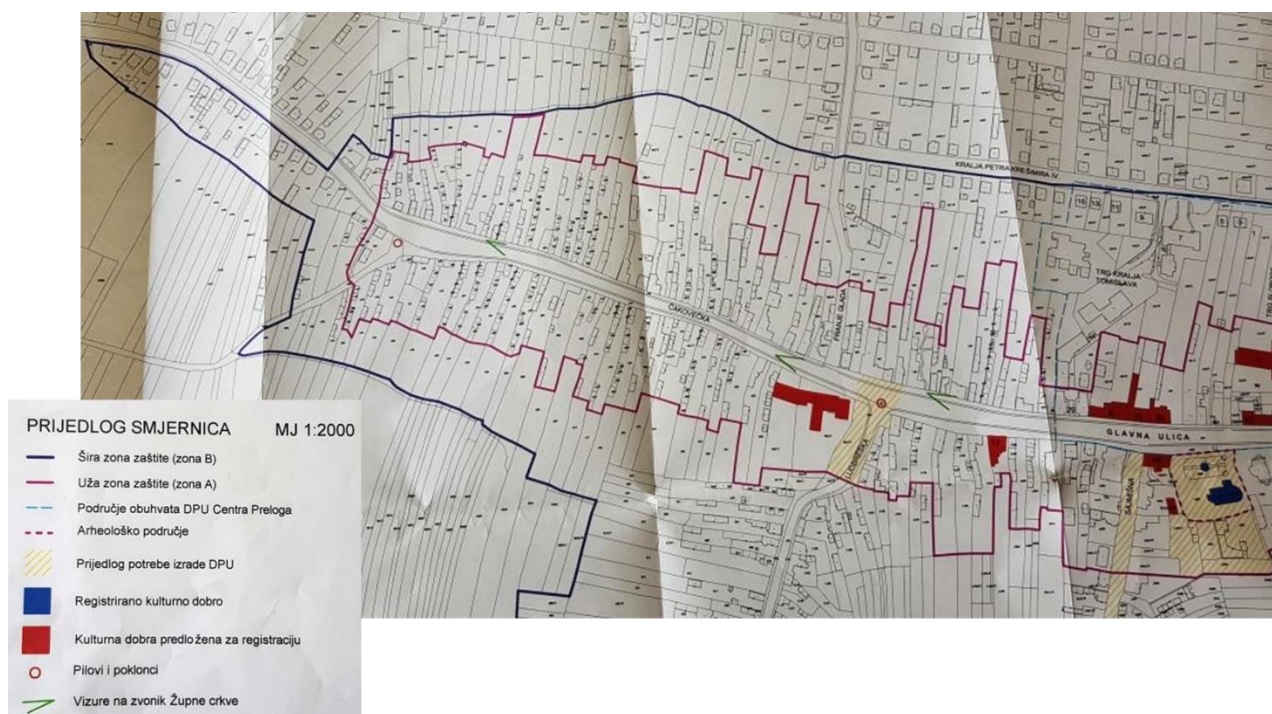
KRALJA PETRA KREŠIMIRA IV.

TRG KRALJA TOMISLAVA

TRG SLOBODE

ČAKOVEČKA

FRANJE GLAZA

GLAVNA ULICA

LUDBREŠKA

SAJMIŠNA

PRIJEDLOG SMJERNICA MJ 1:2000

Šira zona zaštite (zona B)

Uža zona zaštite (zona A)

Područje obuhvata DPU Centra Preloga

Arheološko područje

Prijedlog potrebe izrade DPU

Registrirano kulturno dobro

Kulturna dobra predložena za registraciju

Pilovi i poklonci

Vizure na zvonik Župne crkve